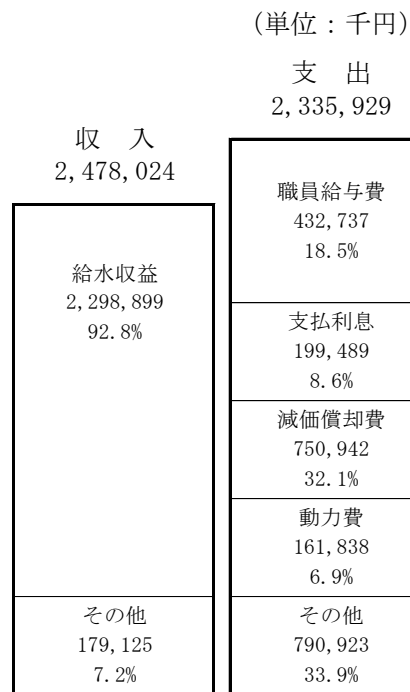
(単位：千円)

支　出
2,335,929

収　入
2,478,024

職員給与費
432,737
18.5%

給水収益
2,298,899
92.8%

支払利息
199,489
8.6%

減価償却費
750,942
32.1%

動力費
161,838
6.9%

その他
179,125
7.2%

その他
790,923
33.9%